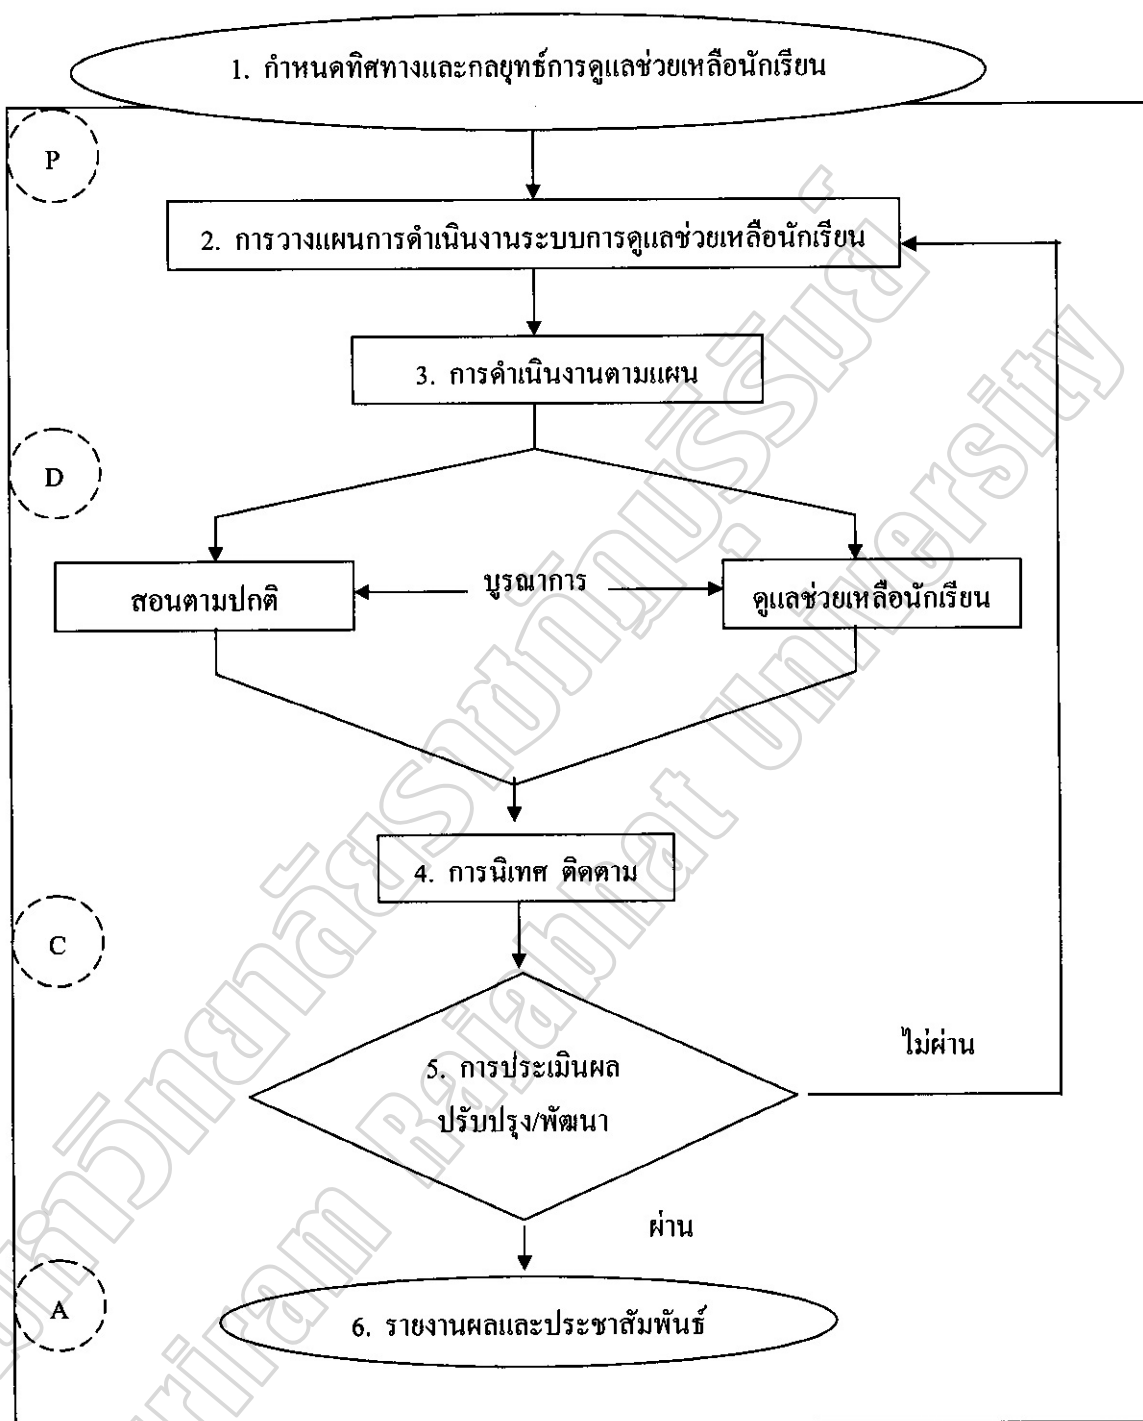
1. กำหนดทิศทางและกลยุทธ์การดูแลช่วยเหลือนักเรียน

P

2. การวางแผนการดำเนินงานระบบการดูแลช่วยเหลือนักเรียน

3. การดำเนินงานตามแผน

D

สอนตามปกติ

บูรณาการ

ดูแลช่วยเหลือนักเรียน

4. การนิเทศ ติดตาม

C

5. การประเมินผล ปรับปรุง/พัฒนา

ไม่ผ่าน

ผ่าน

A

6. รายงานผลและประชาสัมพันธ์

มหาวิทยาลัยราชภัฏบุรีรัมย์ Buriram Rajabhat University